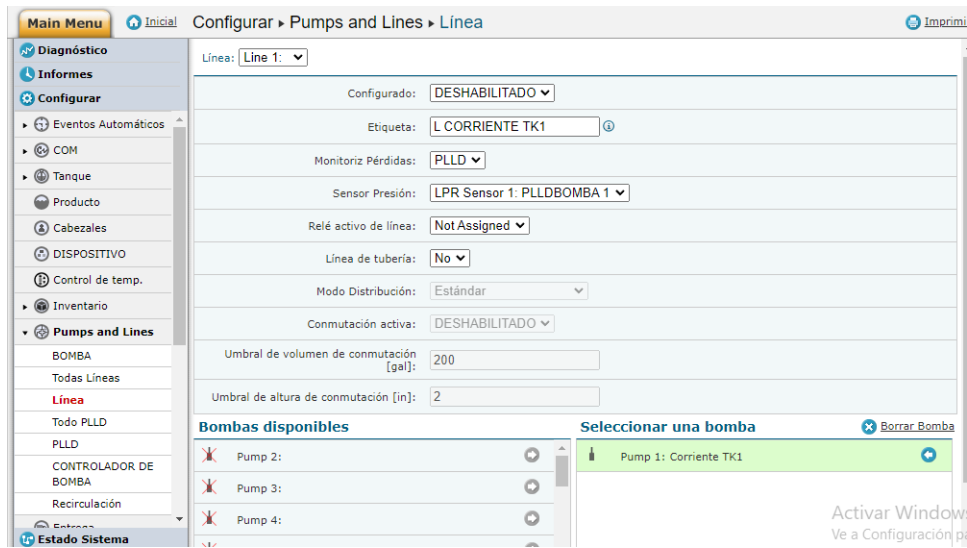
Main Menu Inicial Configurar ▸ Pumps and Lines ▸ Línea Imprimi

Diagnóstico
Informes
Configurar
Eventos Automáticos
COM
Tanque
Producto
Cabezales
DISPOSITIVO
Control de temp.
Inventario
Pumps and Lines
BOMBA
Todas Líneas
Línea
Todo PLLD
PLLD
CONTROLADOR DE BOMBA
Recirculación
Entrega
Estado Sistema

Línea: Line 1:

| | |
|---|---|
| Configurado: | DESHABILITADO |
| Etiqueta: | L CORRIENTE TK1 |
| Monitoriz Pérdidas: | PLLD |
| Sensor Presión: | LPR Sensor 1: PLLDBOMBA 1 |
| Relé activo de línea: | Not Assigned |
| Línea de tubería: | No |
| Modo Distribución: | Estándar |
| Conmutación activa: | DESHABILITADO |
| Umbral de volumen de conmutación [gal]: | 200 |
| Umbral de altura de conmutación [in]: | 2 |

Bombas disponibles
Pump 2:
Pump 3:
Pump 4:

Seleccionar una bomba
Borrar Bomba
Pump 1: Corriente TK1

Activar Windows
Ve a Configuración p